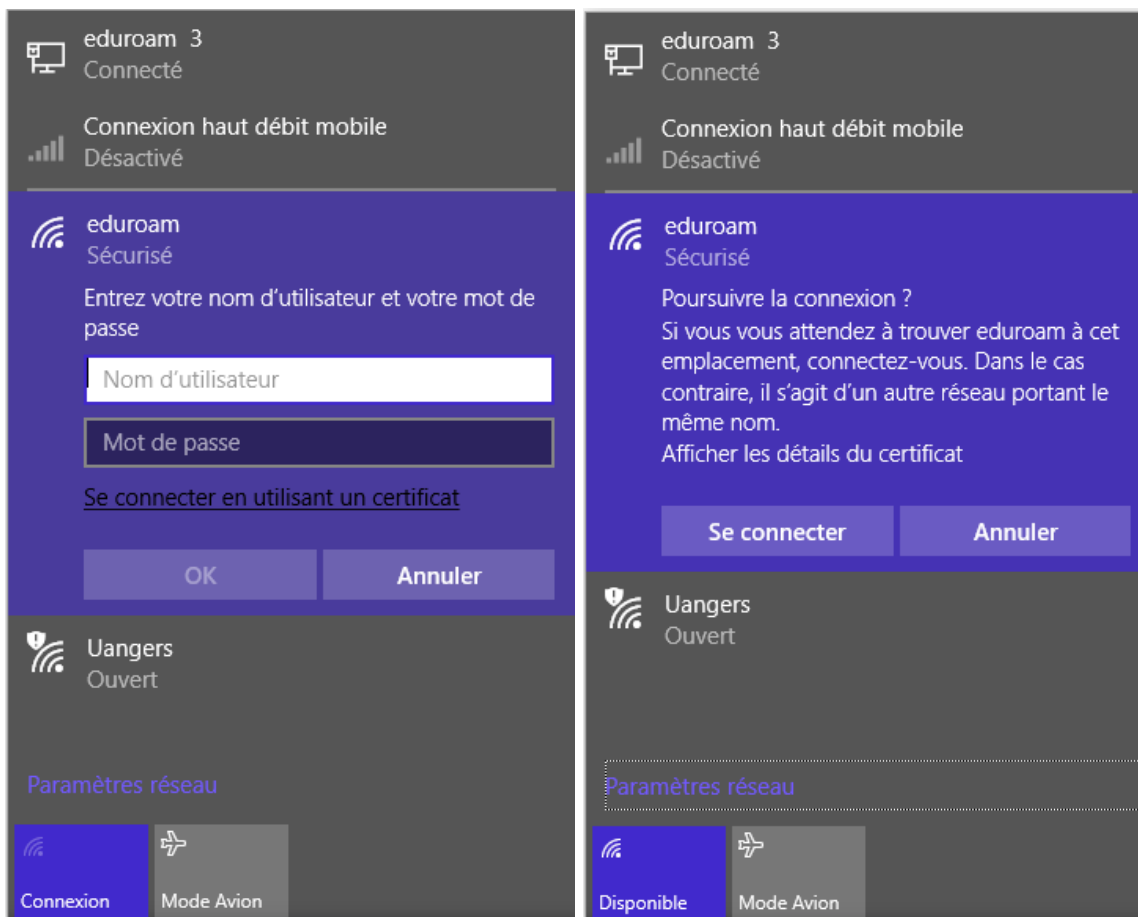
eduroam 3
Connecté

Connexion haut débit mobile
Désactivé

eduroam
Sécurisé

Entrez votre nom d'utilisateur et votre mot de passe

Nom d'utilisateur

Mot de passe

Se connecter en utilisant un certificat

OK

Annuler

Uangers
Ouvert

Paramètres réseau

Connexion

Mode Avion

eduroam 3
Connecté

Connexion haut débit mobile
Désactivé

eduroam
Sécurisé

Poursuivre la connexion ?
Si vous vous attendez à trouver eduroam à cet emplacement, connectez-vous. Dans le cas contraire, il s'agit d'un autre réseau portant le même nom.
Afficher les détails du certificat

Se connecter

Annuler

Uangers
Ouvert

Paramètres réseau

Disponible

Mode Avion